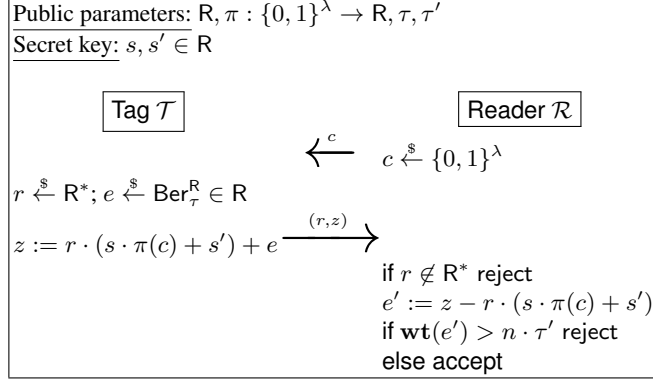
Public parameters: $\mathsf{R}, \pi : \{0,1\}^\lambda \to \mathsf{R}, \tau, \tau'$
Secret key: $s, s' \in \mathsf{R}$

Tag $\mathcal{T}$

Reader $\mathcal{R}$

$\xleftarrow{c}$ $c \xleftarrow{\$} \{0,1\}^\lambda$

$r \xleftarrow{\$} \mathsf{R}^*$; $e \xleftarrow{\$} \mathsf{Ber}_\tau^\mathsf{R} \in \mathsf{R}$

$z := r \cdot (s \cdot \pi(c) + s') + e \xrightarrow{(r,z)}$

if $r \notin \mathsf{R}^*$ reject
$e' := z - r \cdot (s \cdot \pi(c) + s')$
if $\mathbf{wt}(e') > n \cdot \tau'$ reject
else accept